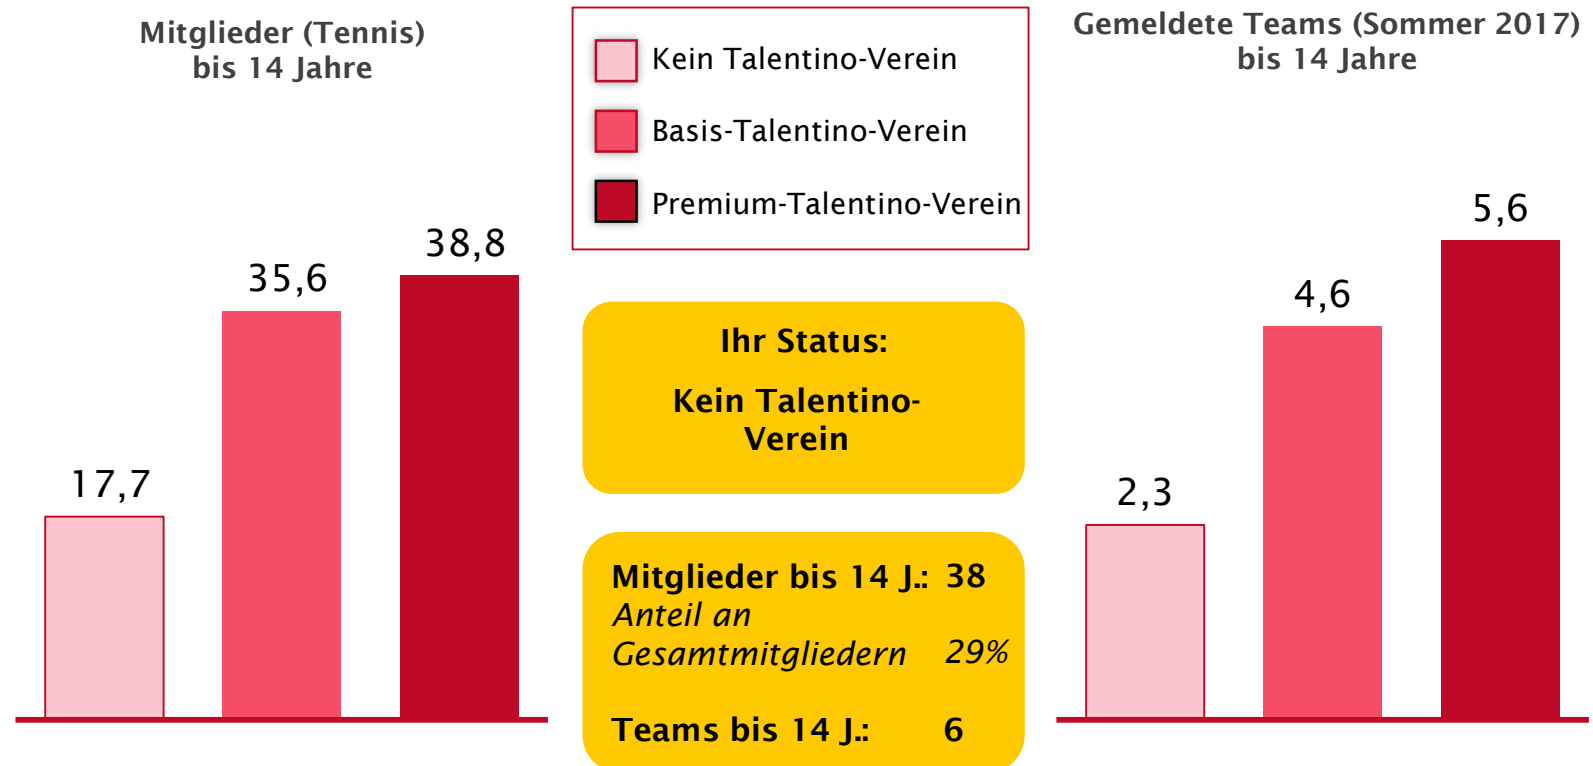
Mitglieder (Tennis)
bis 14 Jahre

17,7

35,6

38,8

Kein Talentino-Verein

Basis-Talentino-Verein

Premium-Talentino-Verein

Ihr Status:

Kein Talentino-Verein

Mitglieder bis 14 J.: 38
Anteil an Gesamtmitgliedern 29%

Teams bis 14 J.: 6

Gemeldete Teams (Sommer 2017)
bis 14 Jahre

2,3

4,6

5,6